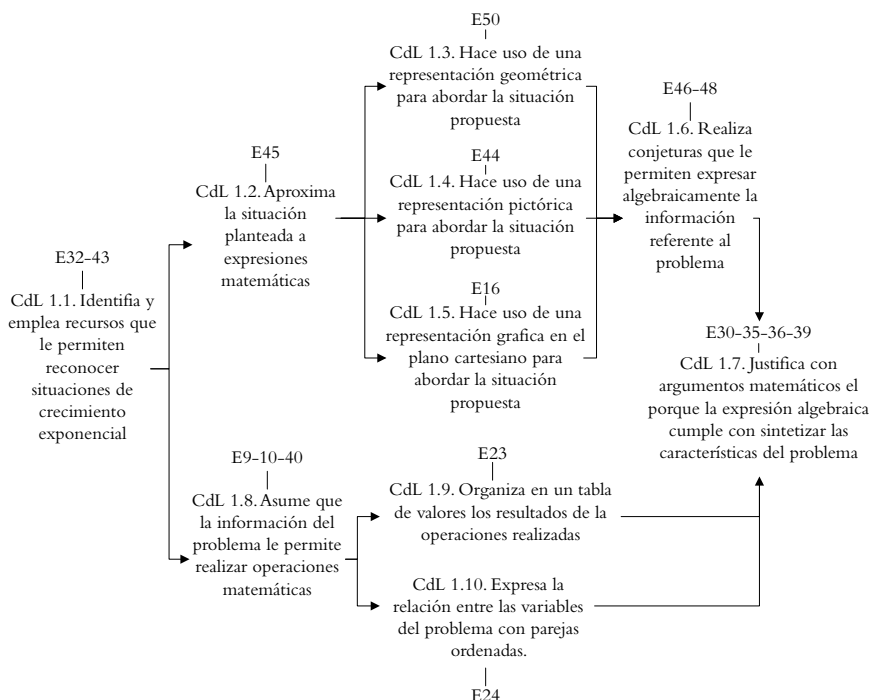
E32-43
CdL 1.1. Identifia y emplea recursos que le permiten reconocer situaciones de crecimiento exponencial

E45
CdL 1.2. Aproxima la situación planteada a expresiones matemáticas

E50
CdL 1.3. Hace uso de una representación geométrica para abordar la situación propuesta

E44
CdL 1.4. Hace uso de una representación pictórica para abordar la situación propuesta

E16
CdL 1.5. Hace uso de una representación grafica en el plano cartesiano para abordar la situación propuesta

E46-48
CdL 1.6. Realiza conjeturas que le permiten expresar algebraicamente la información referente al problema

E30-35-36-39
CdL 1.7. Justifica con argumentos matemáticos el porque la expresión algebraica cumple con sintetizar las características del problema

E9-10-40
CdL 1.8. Asume que la información del problema le permite realizar operaciones matemáticas

E23
CdL 1.9. Organiza en un tabla de valores los resultados de la operaciones realizadas

CdL 1.10. Expresa la relación entre las variables del problema con parejas ordenadas.
E24